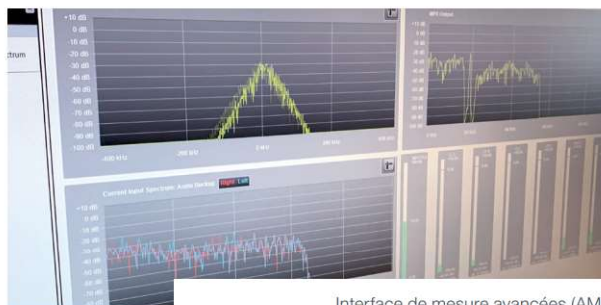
ctrum

+10 dB
0 dB
-10 dB
-20 dB
-30 dB
-40 dB
-50 dB
-60 dB
-70 dB
-80 dB
-90 dB

-100 kHz
-50 kHz
0 Hz
50 kHz

MPX Output

Current Input Spectrum: Audio Section Right Left

+10 dB
0 dB
-10 dB
-20 dB
-30 dB
-40 dB
-50 dB
-60 dB
-70 dB

Interface de mesure avancées (AM